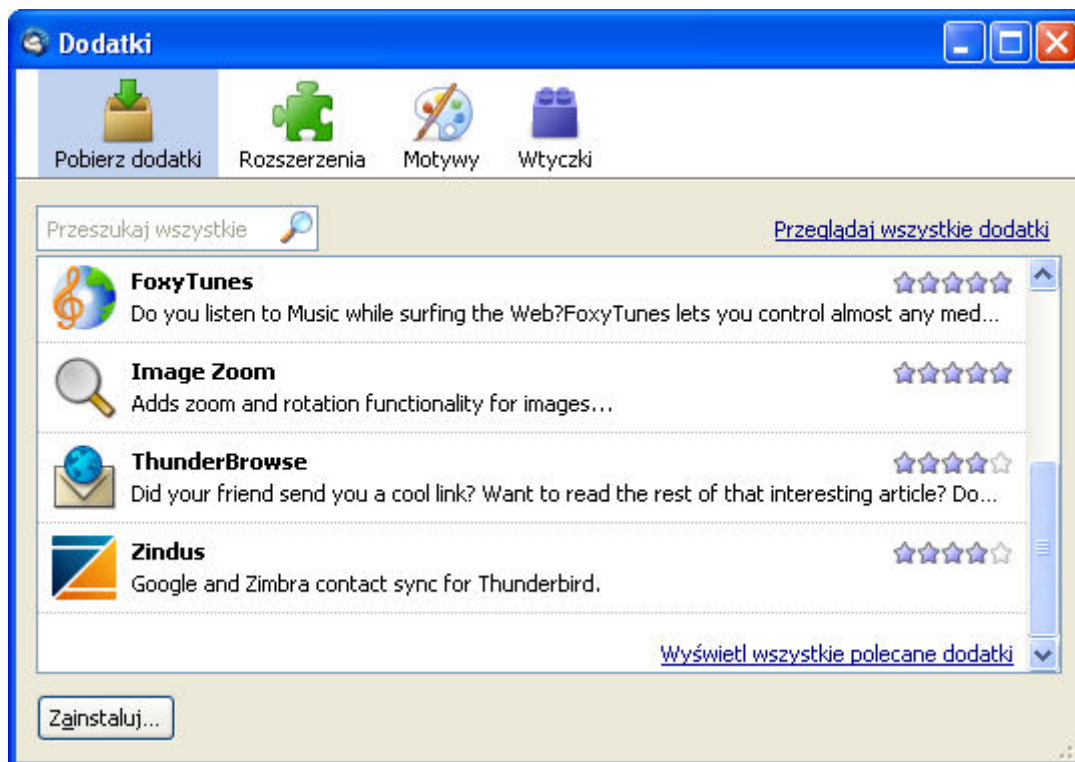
Dodatki

Pobierz dodatki
Rozszerzenia
Motywy
Wtyczki

Przeszukaj wszystkie
Przeglądaj wszystkie dodatki

FoxyTunes
Do you listen to Music while surfing the Web?FoxyTunes lets you control almost any med...

Image Zoom
Adds zoom and rotation functionality for images...

ThunderBrowse
Did your friend send you a cool link? Want to read the rest of that interesting article? Do...

Zindus
Google and Zimbra contact sync for Thunderbird.

Wyświetl wszystkie polecane dodatki

Zainstaluj...